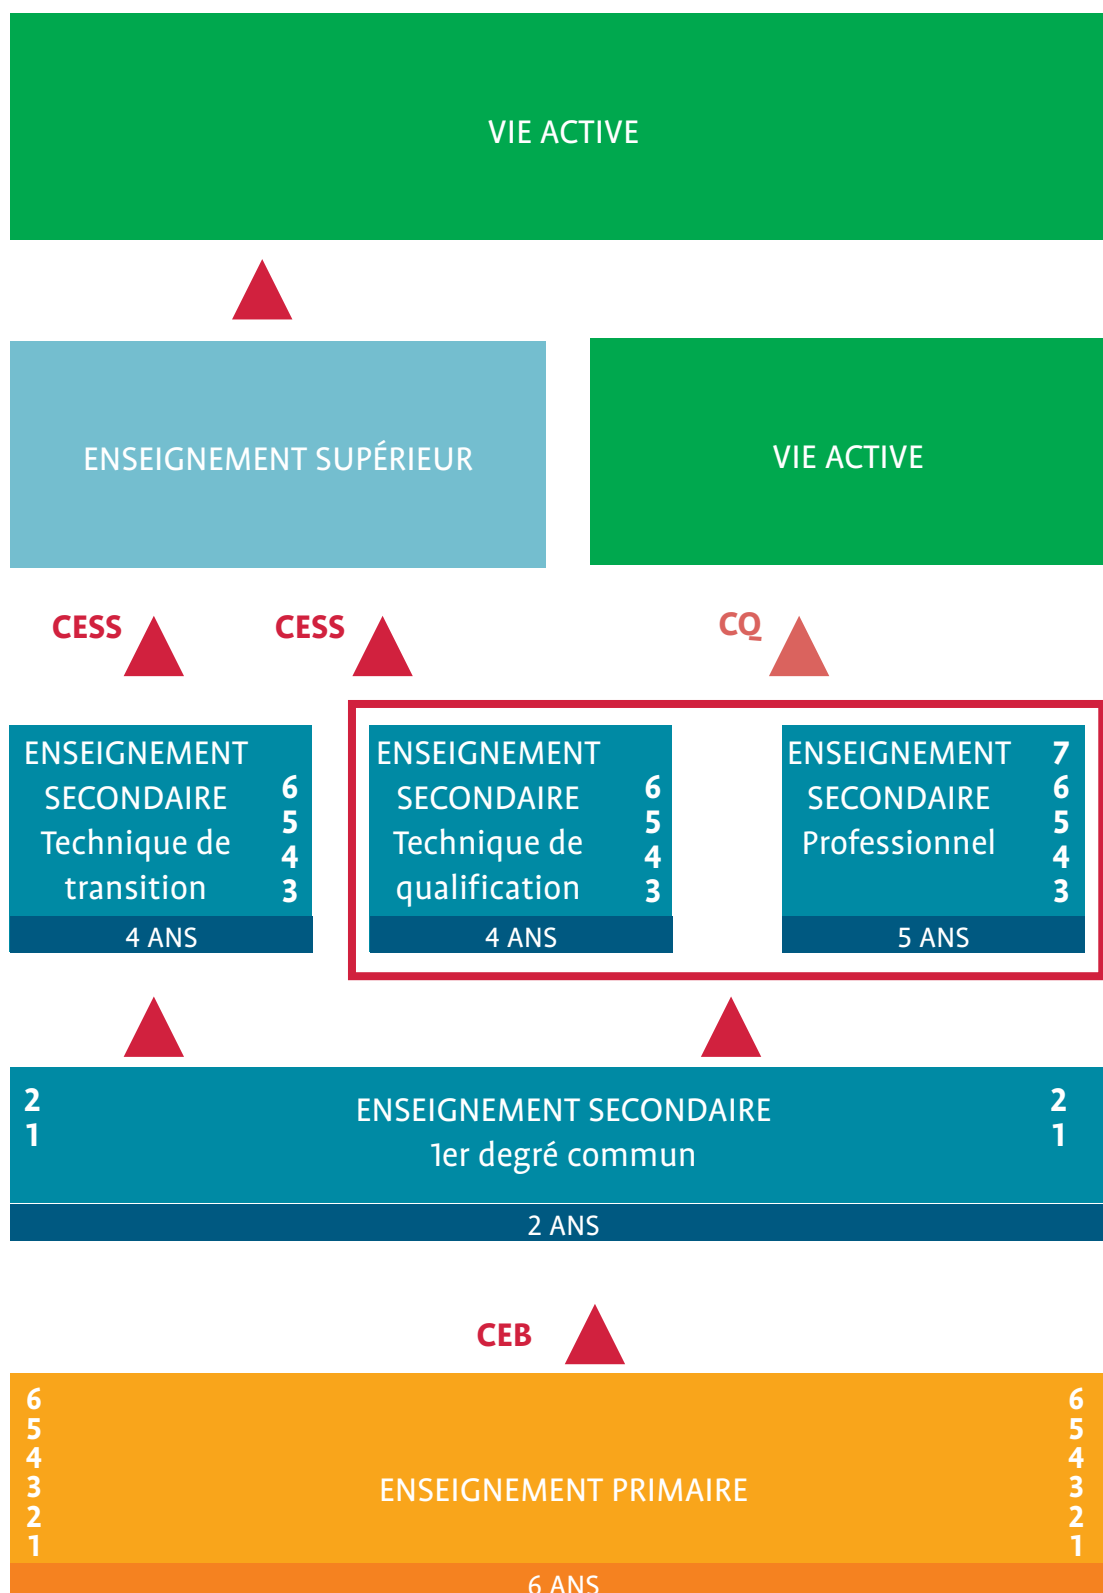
VIE ACTIVE

ENSEIGNEMENT SUPÉRIEUR

VIE ACTIVE

CESS

CESS

CQ

ENSEIGNEMENT SECONDAIRE Technique de transition

6
5
4
3

4 ANS

ENSEIGNEMENT SECONDAIRE Technique de qualification

6
5
4
3

4 ANS

ENSEIGNEMENT SECONDAIRE Professionnel

7
6
5
4
3

5 ANS

2
1

ENSEIGNEMENT SECONDAIRE
1er degré commun

2
1

2 ANS

CEB

6
5
4
3
2
1

ENSEIGNEMENT PRIMAIRE

6
5
4
3
2
1

6 ANS